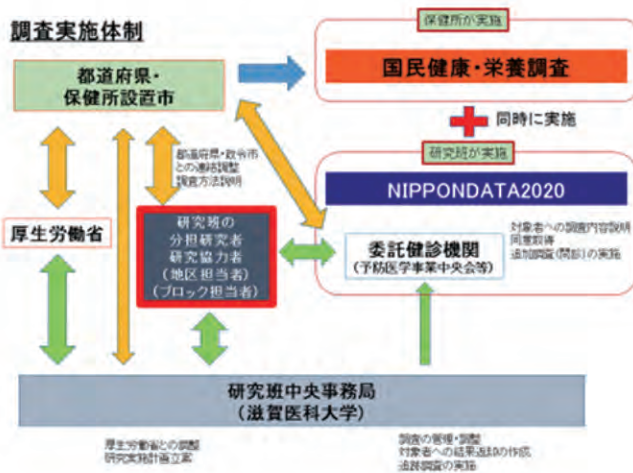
調査実施体制

都道府県・保健所設置市

保健所が実施

国民健康・栄養調査

同時に実施

研究班が実施

NIPPONDATA2020

都道府県・政令市との連絡調整 調査方法説明

厚生労働省

研究班の分担研究者 研究協力者 （地区担当者） （ブロック担当者）

委託健診機関 （予防医学事業中央会等）

対象者への調査内容説明 同意取得 追加調査（問診）の実施

研究班中央事務局 （滋賀医科大学）

厚生労働省との調整 研究実施計画立案

調査の管理・調整 対象者への結果通知の作成 追跡調査の実施